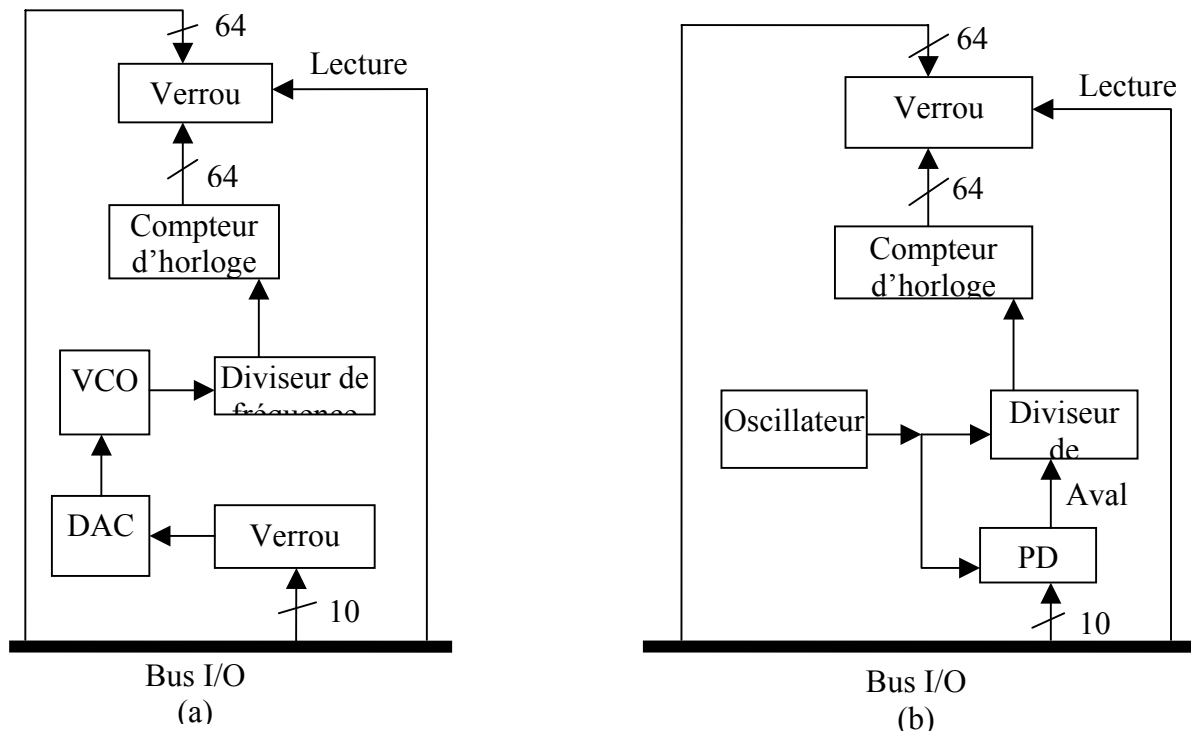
64

Verrou

Lecture

64

Compteur d'horloge

VCO

Diviseur de fréquence

DAC

Verrou

10

Bus I/O

(a)

64

Verrou

Lecture

64

Compteur d'horloge

Oscillateur

Diviseur de

Aval

PD

10

Bus I/O

(b)